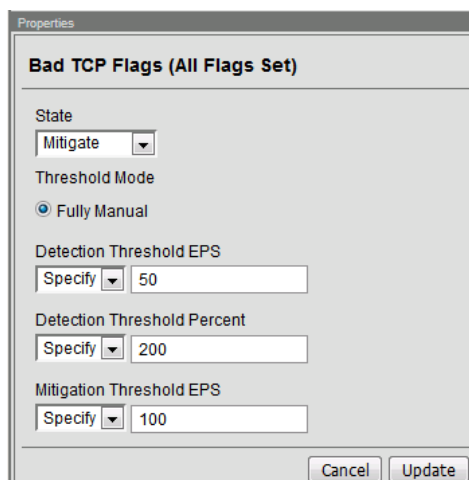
Properties

Bad TCP Flags (All Flags Set)

State

Mitigate

Threshold Mode

Fully Manual

Detection Threshold EPS

Specify 50

Detection Threshold Percent

Specify 200

Mitigation Threshold EPS

Specify 100

Cancel Update